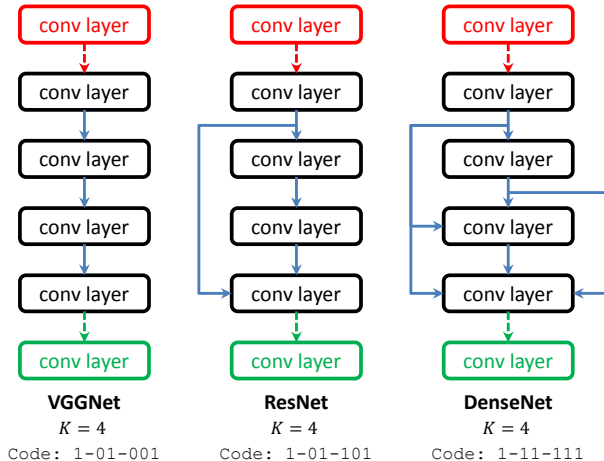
conv layer
conv layer
conv layer
conv layer
conv layer
conv layer
VGGNet
$K = 4$
Code: 1-01-001

conv layer
conv layer
conv layer
conv layer
conv layer
conv layer
ResNet
$K = 4$
Code: 1-01-101

conv layer
conv layer
conv layer
conv layer
conv layer
conv layer
DenseNet
$K = 4$
Code: 1-11-111